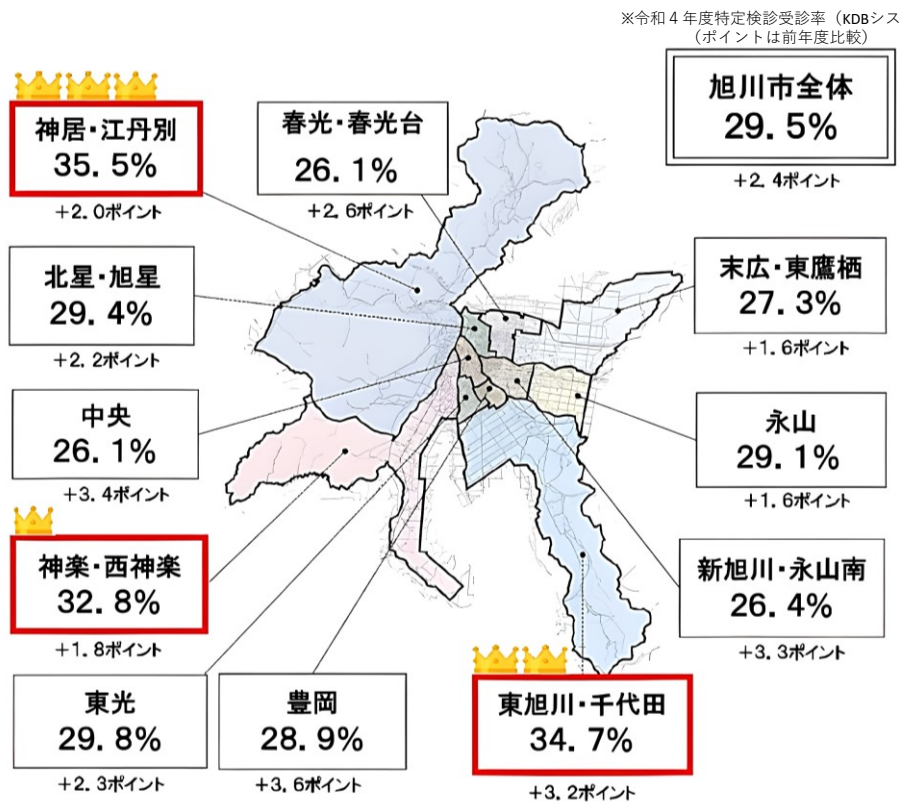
※令和４年度特定検診受診率（KDBシス
（ポイントは前年度比較）

旭川市全体
29．5%
+2．4ポイント

神居・江丹別
35．5%
+2．0ポイント

春光・春光台
26．1%
+2．6ポイント

北星・旭星
29．4%
+2．2ポイント

末広・東鷹栖
27．3%
+1．6ポイント

中央
26．1%
+3．4ポイント

永山
29．1%
+1．6ポイント

神楽・西神楽
32．8%
+1．8ポイント

新旭川・永山南
26．4%
+3．3ポイント

東光
29．8%
+2．3ポイント

豊岡
28．9%
+3．6ポイント

東旭川・千代田
34．7%
+3．2ポイント